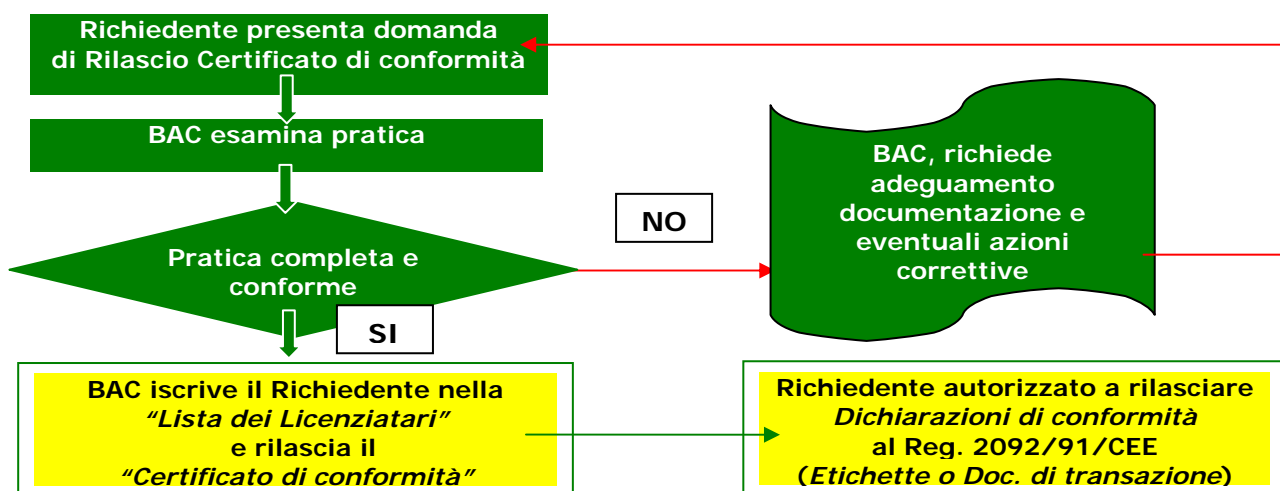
Richiedente presenta domanda di Rilascio Certificato di conformità

BAC esamina pratica

Pratica completa e conforme

NO

BAC, richiede adeguamento documentazione e eventuali azioni correttive

SI

BAC iscrive il Richiedente nella "Lista dei Licenziatari" e rilascia il "Certificato di conformità"

Richiedente autorizzato a rilasciare Dichiarazioni di conformità al Reg. 2092/91/CEE (Etichette o Doc. di transazione)